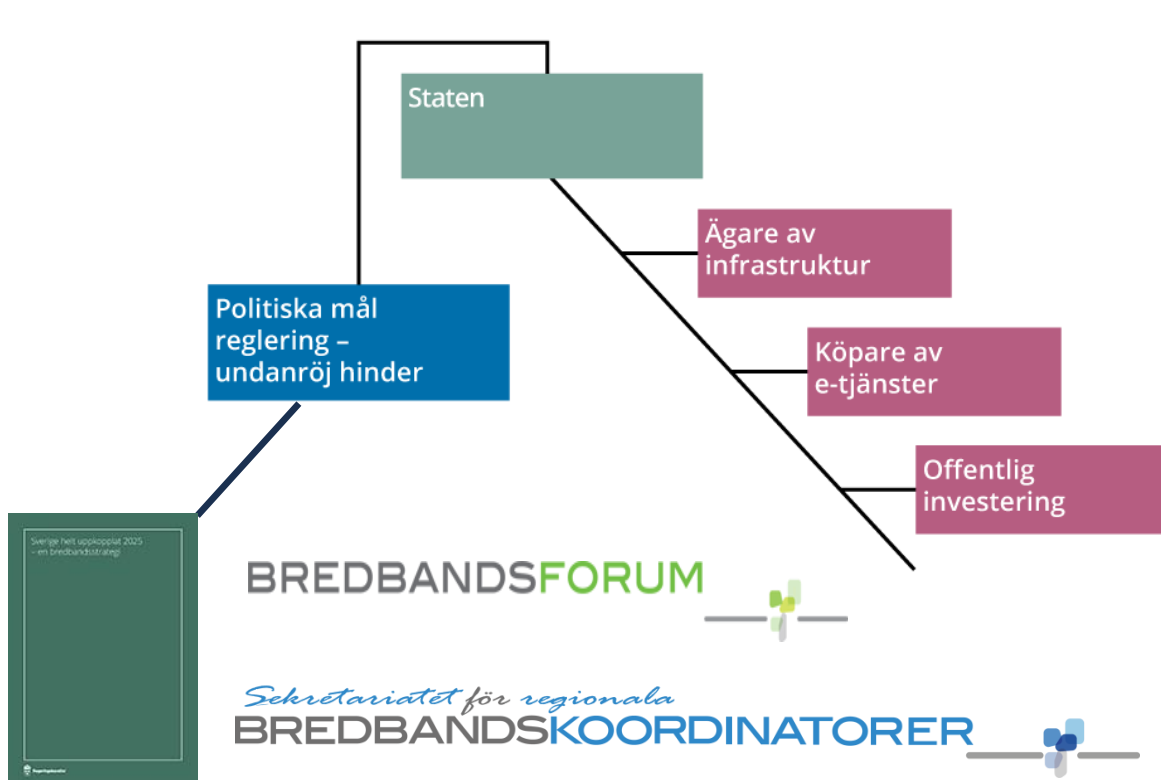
Staten

Ägare av infrastruktur

Köpare av e-tjänster

Offentlig investering

Politiska mål reglering – undanröj hinder

Sverige helt uppkopplat 2025 – en bredbandsstrategi

Regeringskansliet

BREDBANDSFORUM

Sekretariatet för regionala
BREDBANDSKOORDINATORER